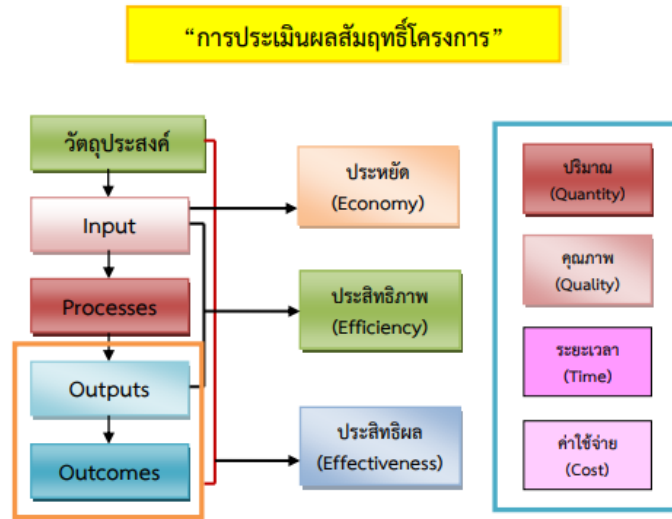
“การประเมินผลสัมฤทธิ์โครงการ”

วัตถุประสงค์

Input

Processes

Outputs

Outcomes

ประหยัด
(Economy)

ประสิทธิภาพ
(Efficiency)

ประสิทธิผล
(Effectiveness)

ปริมาณ
(Quantity)

คุณภาพ
(Quality)

ระยะเวลา
(Time)

ค่าใช้จ่าย
(Cost)